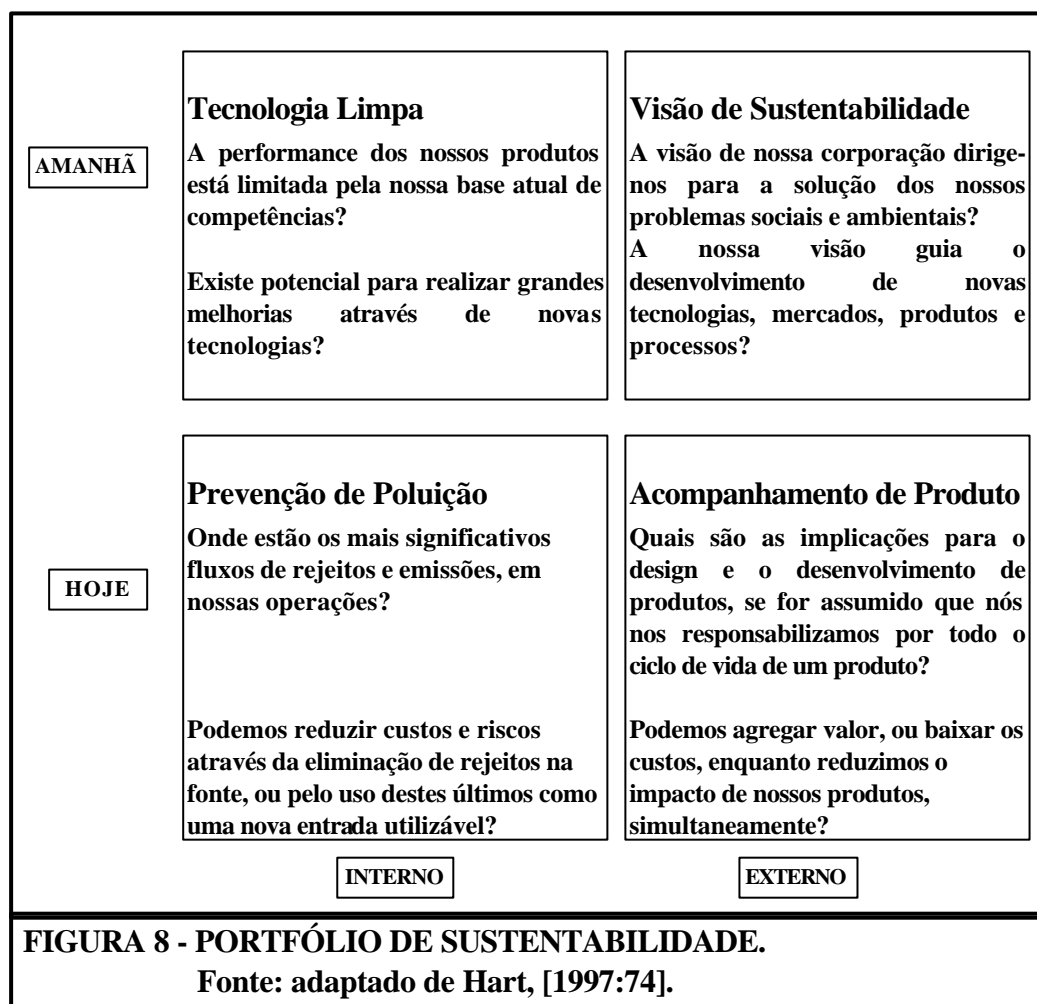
AMANHÃ

Tecnologia Limpa

A performance dos nossos produtos está limitada pela nossa base atual de competências?

Existe potencial para realizar grandes melhorias através de novas tecnologias?

Visão de Sustentabilidade

A visão de nossa corporação dirigenos para a solução dos nossos problemas sociais e ambientais?

A nossa visão guia o desenvolvimento de novas tecnologias, mercados, produtos e processos?

HOJE

Prevenção de Poluição

Onde estão os mais significativos fluxos de rejeitos e emissões, em nossas operações?

Podemos reduzir custos e riscos através da eliminação de rejeitos na fonte, ou pelo uso destes últimos como uma nova entrada utilizável?

Acompanhamento de Produto

Quais são as implicações para o design e o desenvolvimento de produtos, se for assumido que nós nos responsabilizamos por todo o ciclo de vida de um produto?

Podemos agregar valor, ou baixar os custos, enquanto reduzimos o impacto de nossos produtos, simultaneamente?

INTERNO

EXTERNO

FIGURA 8 - PORTFÓLIO DE SUSTENTABILIDADE.
Fonte: adaptado de Hart, [1997:74].